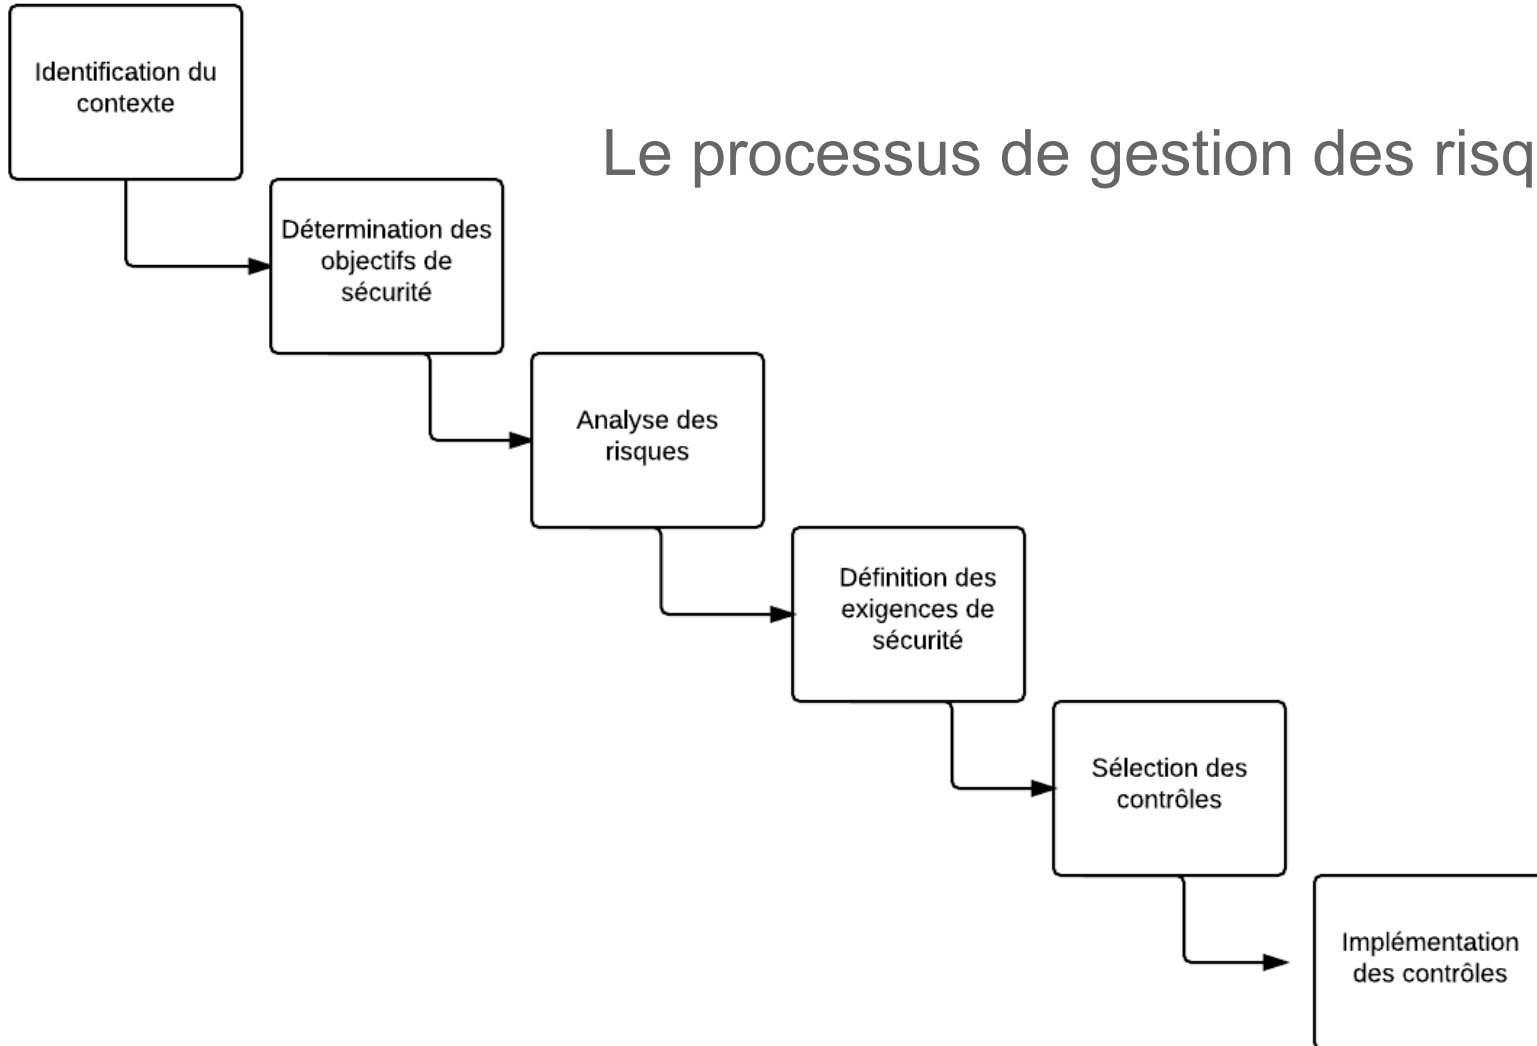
Identification du contexte

Le processus de gestion des risq

Détermination des objectifs de sécurité

Analyse des risques

Définition des exigences de sécurité

Sélection des contrôles

Implémentation des contrôles